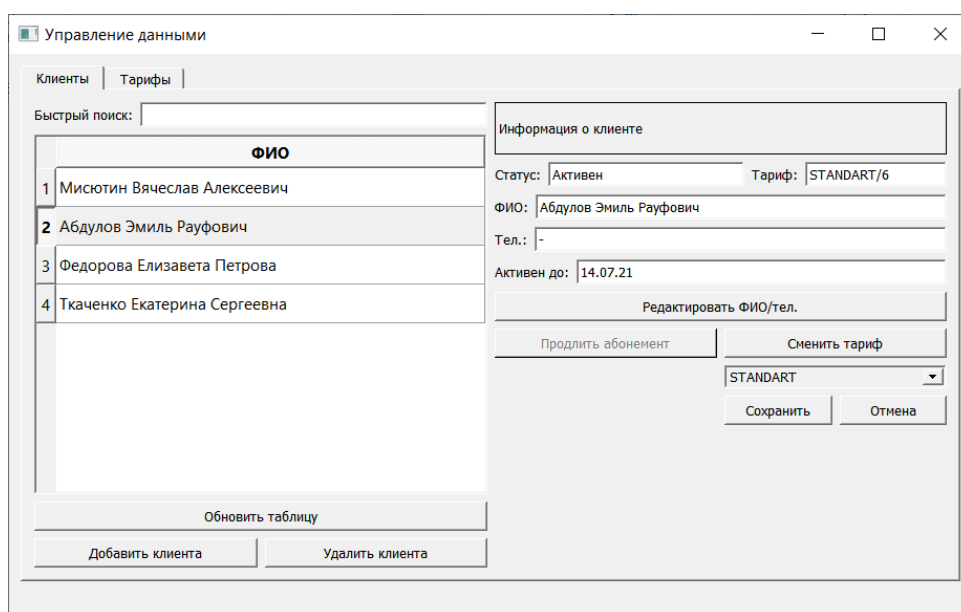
Управление данными

Клиенты | Тарифы

Быстрый поиск:

| | ФИО |
|---|---|
| 1 | Мисютин Вячеслав Алексеевич |
| 2 | Абдулов Эмиль Рауфович |
| 3 | Федорова Елизавета Петрова |
| 4 | Ткаченко Екатерина Сергеевна |

Обновить таблицу

Добавить клиента | Удалить клиента

Информация о клиенте

Статус: Активен
Тариф: STANDART/6
ФИО: Абдулов Эмиль Рауфович
Тел.: -
Активен до: 14.07.21

Редактировать ФИО/тел.

Продлить абонемент | Сменить тариф

STANDART

Сохранить | Отмена